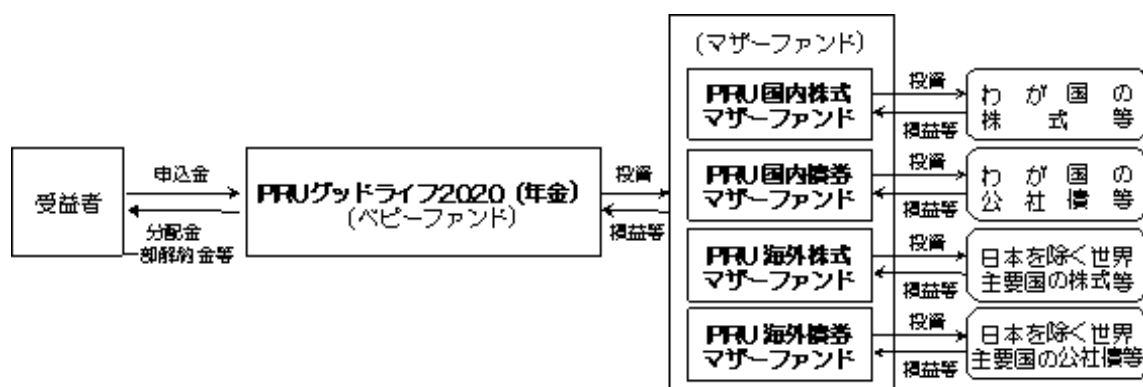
受益者

申込金

分配金
一部解約金等

PRUグッドライフ2020（年金）
（ベビーファンド）

投資

損益等

（マザーファンド）

PRU国内株式
マザーファンド

投資

損益等

わが国の
株式等

PRU国内債券
マザーファンド

投資

損益等

わが国の
公社債等

PRU海外株式
マザーファンド

投資

損益等

日本を除く世界
主要国の株式等

PRU海外債券
マザーファンド

投資

損益等

日本を除く世界
主要国の公社債等